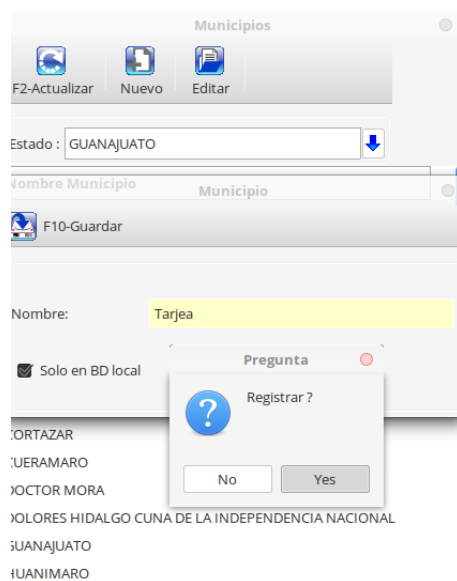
Municipios

F2-Actualizar
Nuevo
Editar

Estado : GUANAJUATO

Nombre Municipio
Municipio

F10-Guardar

Nombre:
Tarjea

Solo en BD local

Pregunta

Registrar ?

No
Yes

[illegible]ORTAZAR
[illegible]UERAMARO
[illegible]OCTOR MORA
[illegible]OLORES HIDALGO CUNA DE LA INDEPENDENCIA NACIONAL
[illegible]UANAJUATO
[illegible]UANIMARO